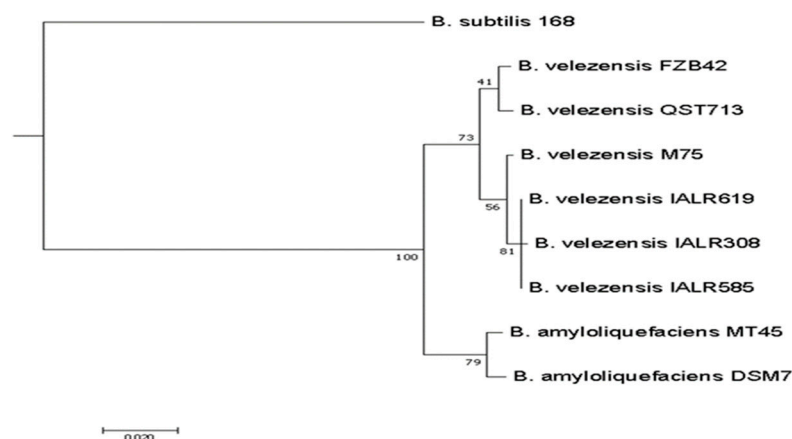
B. subtilis 168

41
B. velezensis FZB42

B. velezensis QST713

73
B. velezensis M75

B. velezensis IALR619

56

B. velezensis IALR308

81

100

B. velezensis IALR585

B. amyloliquefaciens MT45

79

B. amyloliquefaciens DSM7

0.020